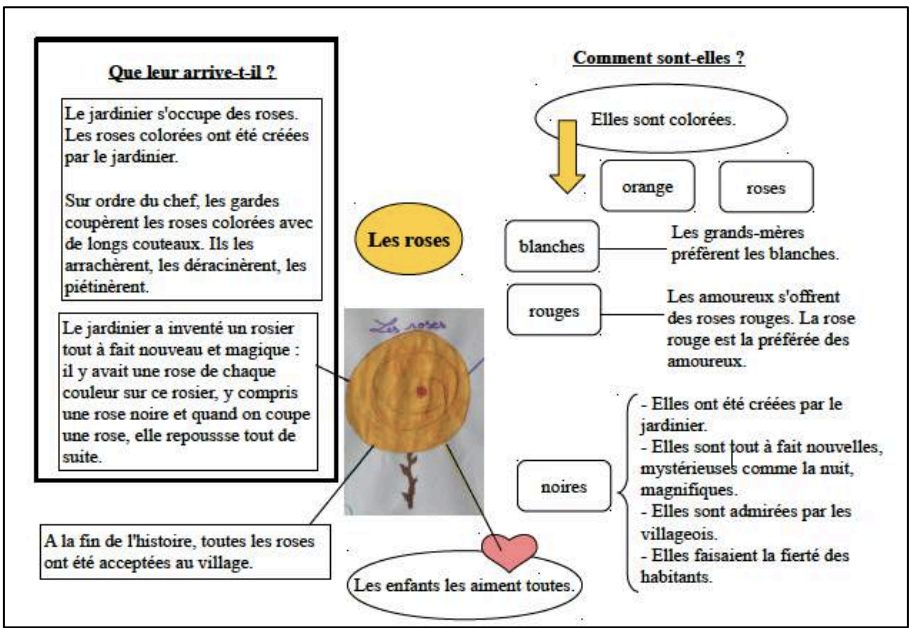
Que leur arrive-t-il ?

Le jardinier s'occupe des roses. Les roses colorées ont été créées par le jardinier.

Sur ordre du chef, les gardes coupèrent les roses colorées avec de longs couteaux. Ils les arrachèrent, les déracinèrent, les piétinèrent.

Le jardinier a inventé un rosier tout à fait nouveau et magique : il y avait une rose de chaque couleur sur ce rosier, y compris une rose noire et quand on coupe une rose, elle repoussse tout de suite.

Les roses

Les roses

A la fin de l'histoire, toutes les roses ont été acceptées au village.

Les enfants les aiment toutes.

Comment sont-elles ?

Elles sont colorées.

orange

roses

blanches

Les grands-mères préfèrent les blanches.

rouges

Les amoureux s'offrent des roses rouges. La rose rouge est la préférée des amoureux.

noires

- Elles ont été créées par le jardinier.
- Elles sont tout à fait nouvelles, mystérieuses comme la nuit, magnifiques.
- Elles sont admirées par les villageois.
- Elles faisaient la fierté des habitants.